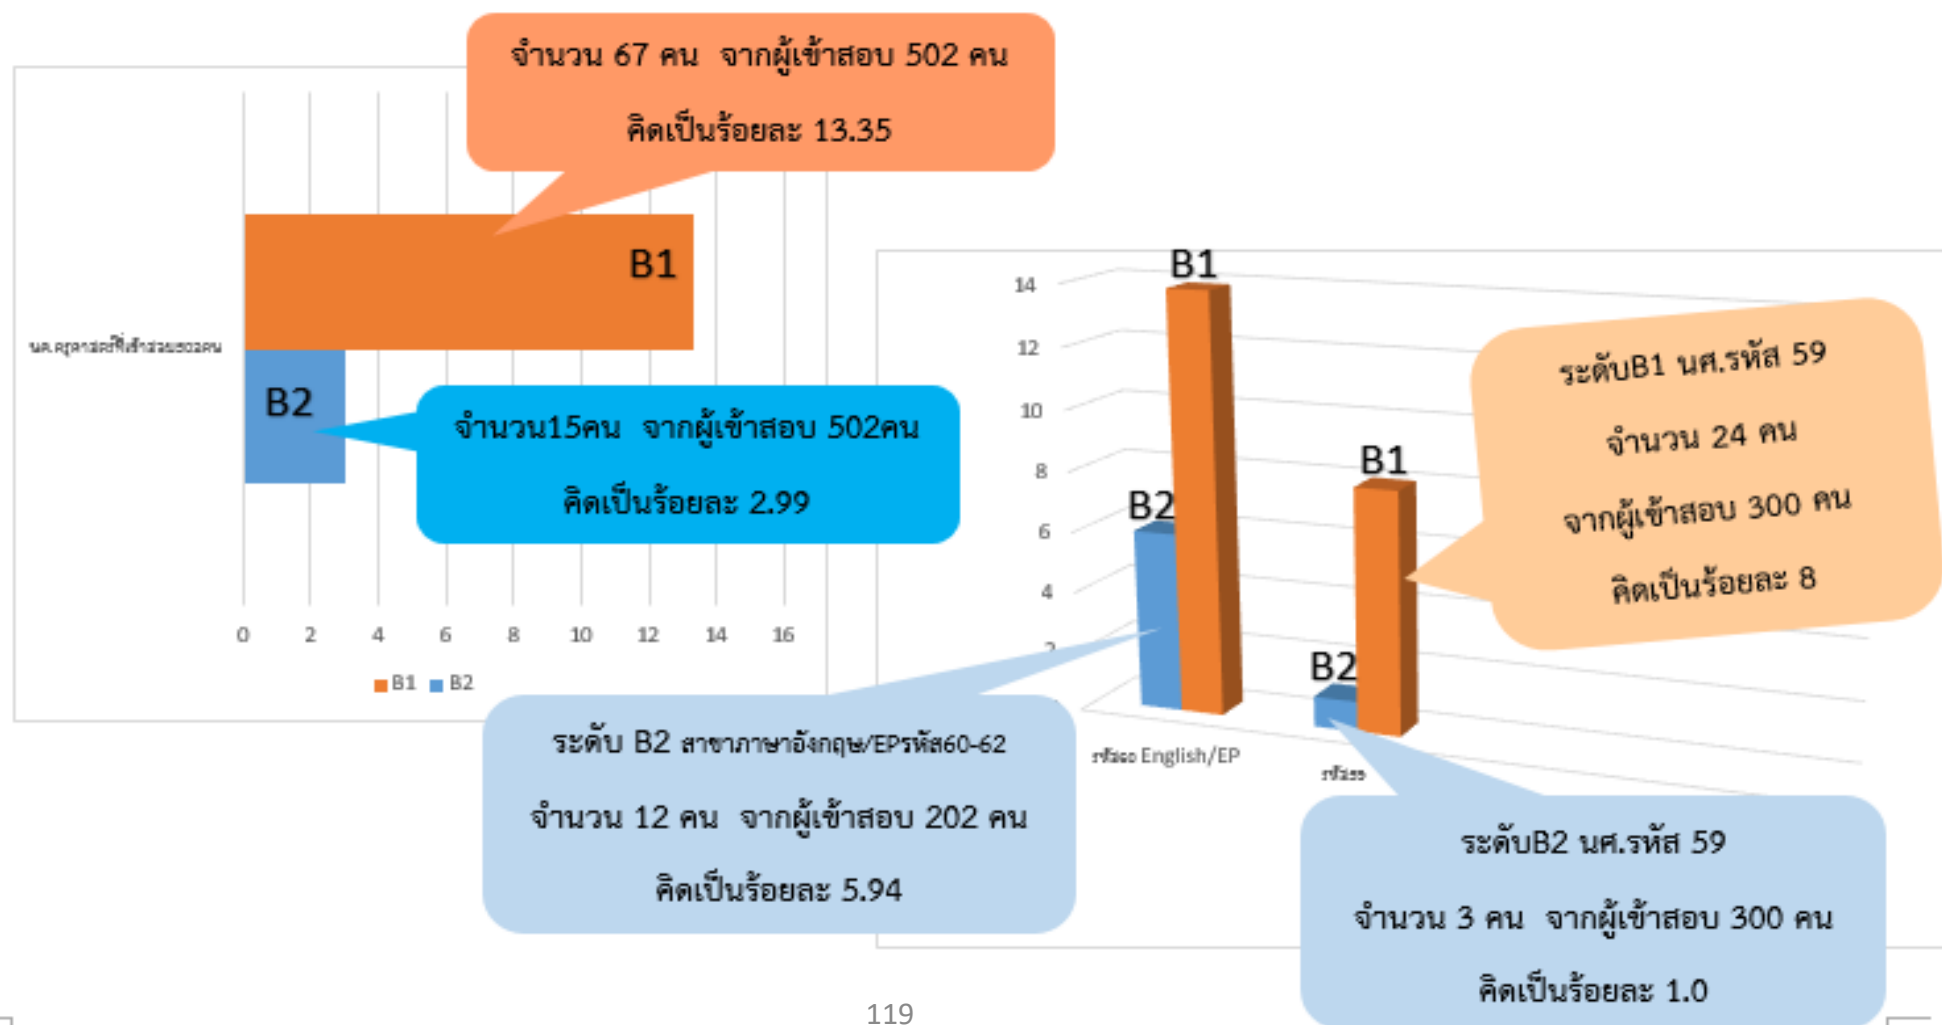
จำนวน 67 คน จากผู้เข้าสอบ 502 คน

คิดเป็นร้อยละ 13.35

B1

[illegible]

B2

จำนวน15คน จากผู้เข้าสอบ 502คน

คิดเป็นร้อยละ 2.99

0 2 4 6 8 10 12 14 16

B1 B2

14 12 10 8 6 4 2

B1

B2

B1

B2

ระดับB1 นศ.รหัส 59

จำนวน 24 คน

จากผู้เข้าสอบ 300 คน

คิดเป็นร้อยละ 8

รหัส60 English/EP

รหัส59

ระดับ B2 สาขาภาษาอังกฤษ/EPรหัส60-62

จำนวน 12 คน จากผู้เข้าสอบ 202 คน

คิดเป็นร้อยละ 5.94

ระดับB2 นศ.รหัส 59

จำนวน 3 คน จากผู้เข้าสอบ 300 คน

คิดเป็นร้อยละ 1.0

119